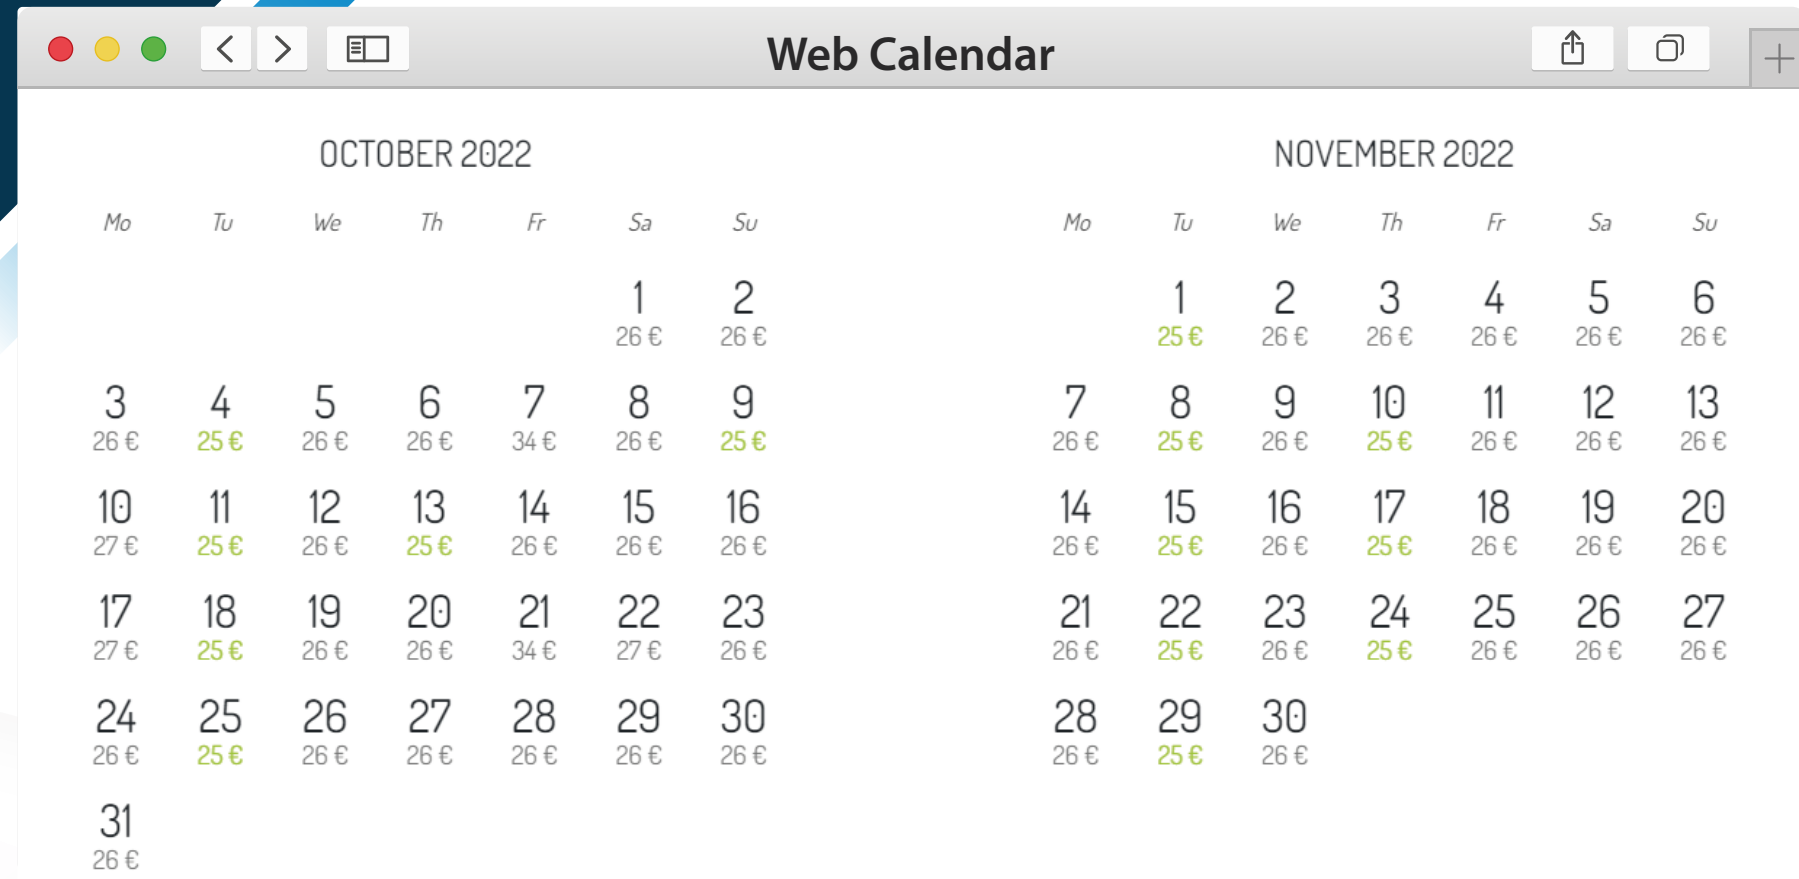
Web Calendar

OCTOBER 2022

| Mo | Tu | We | Th | Fr | Sa | Su |
|---|---|---|---|---|---|---|
| | | | | | 1 26 € | 2 26 € |
| 3 26 € | 4 25 € | 5 26 € | 6 26 € | 7 34 € | 8 26 € | 9 25 € |
| 10 27 € | 11 25 € | 12 26 € | 13 25 € | 14 26 € | 15 26 € | 16 26 € |
| 17 27 € | 18 25 € | 19 26 € | 20 26 € | 21 34 € | 22 27 € | 23 26 € |
| 24 26 € | 25 25 € | 26 26 € | 27 26 € | 28 26 € | 29 26 € | 30 26 € |
| 31 26 € | | | | | | |

NOVEMBER 2022

| Mo | Tu | We | Th | Fr | Sa | Su |
|---|---|---|---|---|---|---|
| | 1 25 € | 2 26 € | 3 26 € | 4 26 € | 5 26 € | 6 26 € |
| 7 26 € | 8 25 € | 9 26 € | 10 25 € | 11 26 € | 12 26 € | 13 26 € |
| 14 26 € | 15 25 € | 16 26 € | 17 25 € | 18 26 € | 19 26 € | 20 26 € |
| 21 26 € | 22 25 € | 23 26 € | 24 25 € | 25 26 € | 26 26 € | 27 26 € |
| 28 26 € | 29 25 € | 30 26 € | | | | |